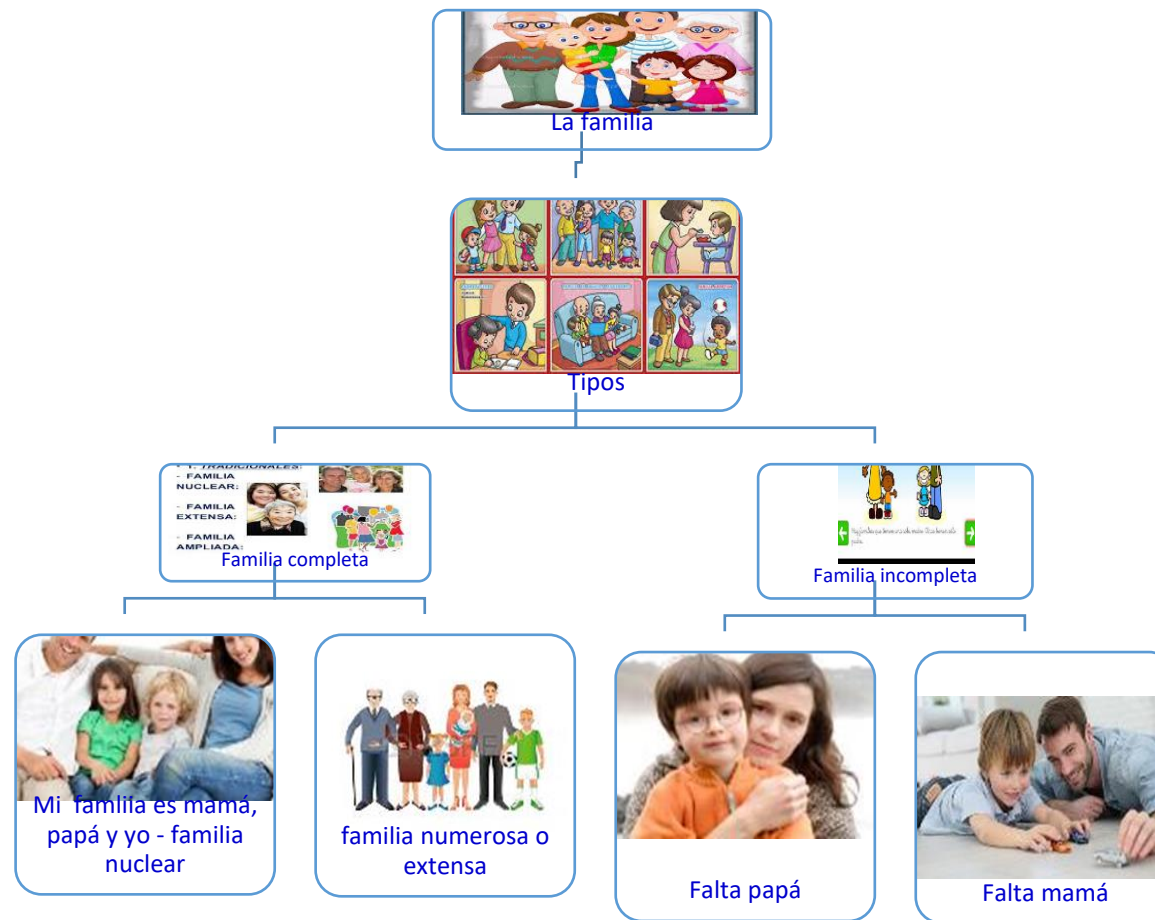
La familia

Tipos

- 1. TRADICIONALES:
- FAMILIA NUCLEAR:
- FAMILIA EXTENSA:
- FAMILIA AMPLIADA:

Familia completa

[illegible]

Familia incompleta

Mi familia es mamá, papá y yo - familia nuclear

familia numerosa o extensa

Falta papá

Falta mamá